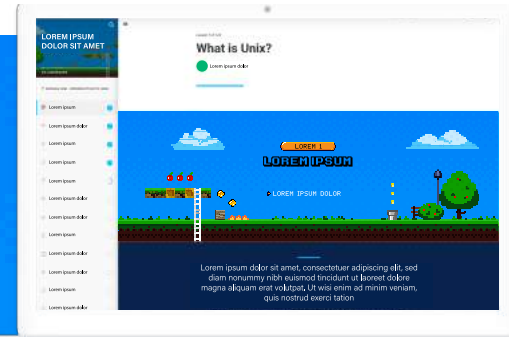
LOREM IPSUM DOLOR SIT AMET

What is Unix?

Lorem ipsum dolor

Lorem ipsum
Lorem ipsum dolor
Lorem ipsum
Lorem ipsum
Lorem ipsum
Lorem ipsum dolor
Lorem ipsum dolor
Lorem ipsum dolor
Lorem ipsum
Lorem ipsum dolor
Lorem ipsum dolor
Lorem ipsum dolor

LOREM 1
LOREM IPSUM
LOREM IPSUM DOLOR

Lorem ipsum dolor sit amet, consectetuer adipiscing elit, sed diam nonummy nibh euismod tincidunt ut laoreet dolore magna aliquam erat volutpat. Ut wisi enim ad minim veniam, quis nostrud exerci tation